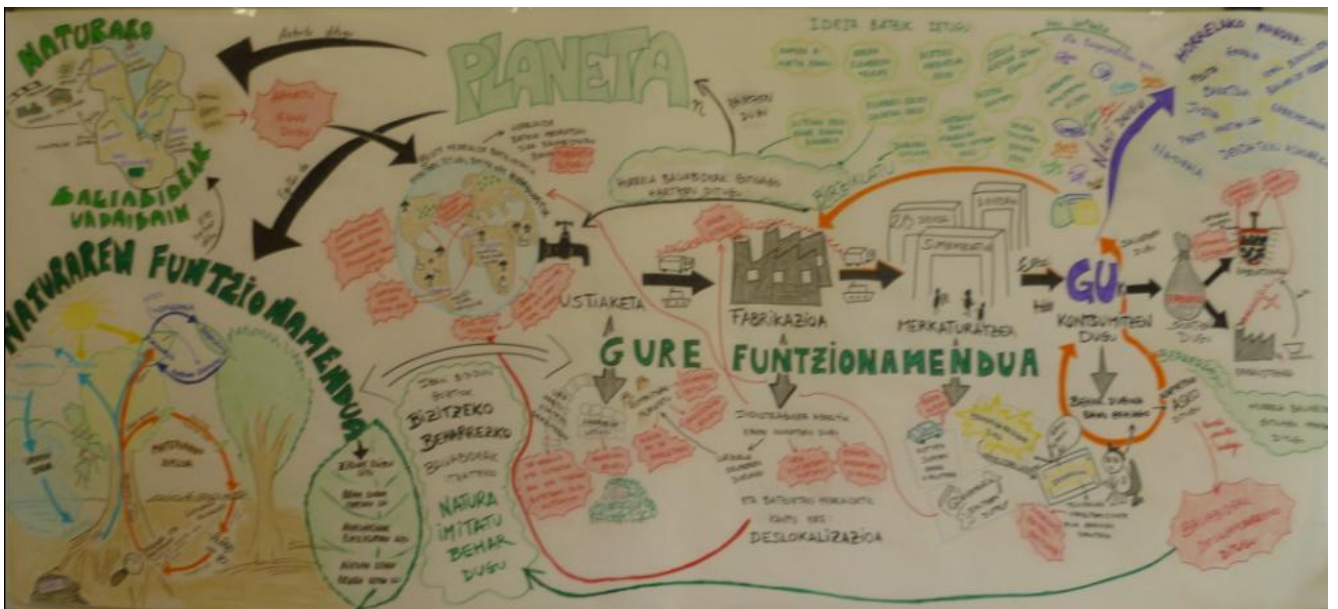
NATURAGO

PLANETA

BALIABIDEAK UGARIAK

NATURAREN FUNTZIONAMENDUA

IDEIA BATZUK DITUGU

USTIAKETA

FABRIKAZIOA

MERKATURATZEA

GU

KONTSUMITZEN DUGU

GURE FUNTZIONAMENDUA

BIZITZEKO BEHARREZKO

NATURA IMITATU BEHAR DUGU

DESLOKALIZAZIOA

BIRZIKLATU

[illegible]